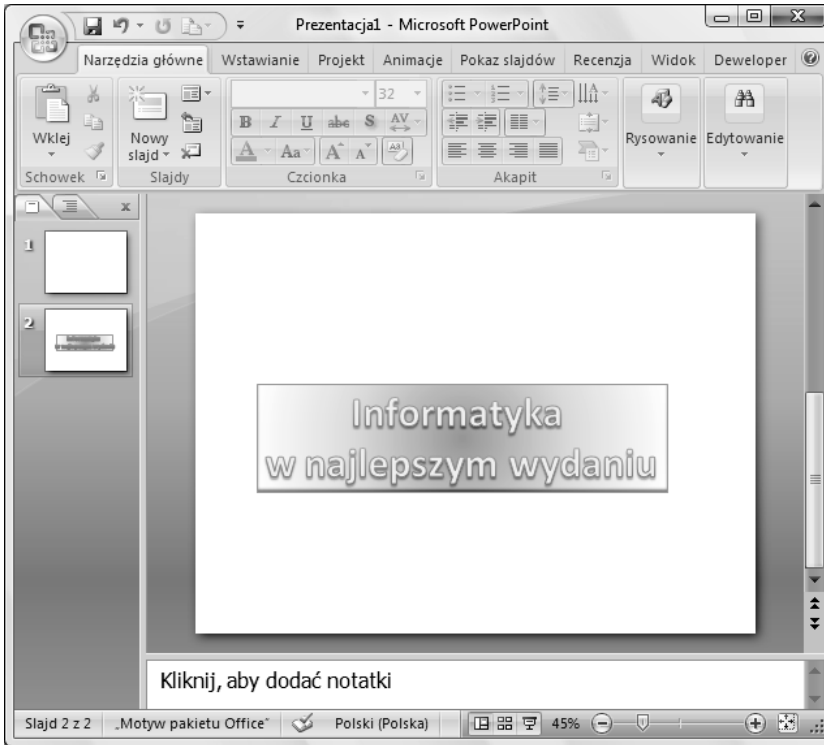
Prezentacja1 - Microsoft PowerPoint

Narzędzia główne Wstawianie Projekt Animacje Pokaz slajdów Recenzja Widok Deweloper

Wklej
Nowy slajd
32
Rysowanie Edytowanie
Schowek Slajdy Czcionka Akapit

1
2

Informatyka
w najlepszym wydaniu

Kliknij, aby dodać notatki

Slajd 2 z 2 „Motyw pakietu Office" Polski (Polska) 45%